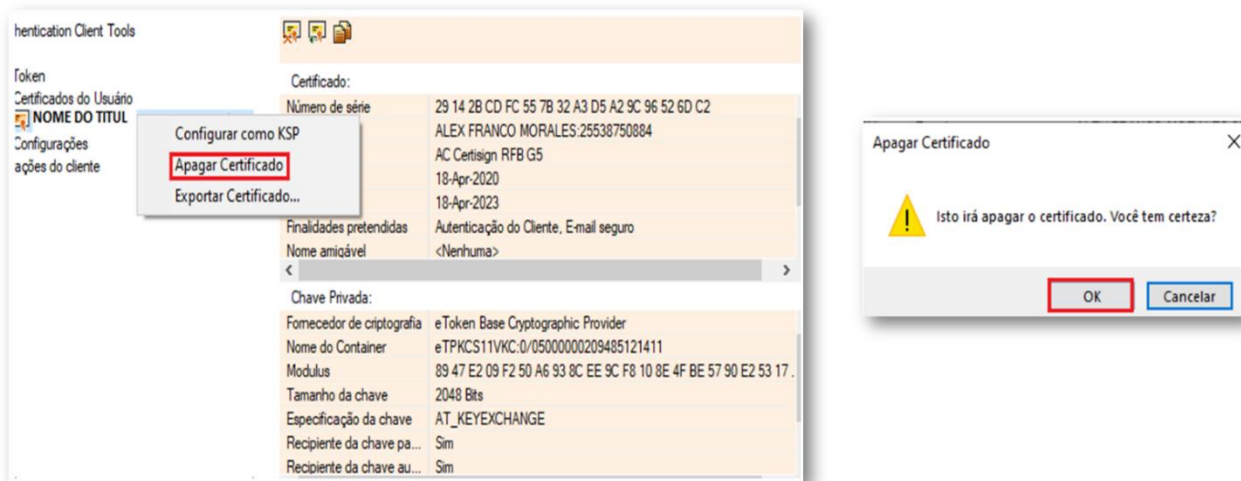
hentication Client Tools

Token
Certificados do Usuário
NOME DO TITUL
Configurações
ações do cliente

Configurar como KSP
Apagar Certificado
Exportar Certificado...

Certificado:

| | |
|---|---|
| Número de série | 29 14 2B CD FC 55 7B 32 A3 D5 A2 9C 96 52 6D C2 |
| | ALEX FRANCO MORALES:25538750884 |
| | AC Certisign RFB G5 |
| | 18-Apr-2020 |
| | 18-Apr-2023 |
| Finalidades pretendidas | Autenticação do Cliente, E-mail seguro |
| Nome amigável | <Nenhuma> |

Chave Privada:

| | |
|---|---|
| Fornecedor de criptografia | eToken Base Cryptographic Provider |
| Nome do Container | eTPKCS11VKC:0/05000000209485121411 |
| Modulus | 89 47 E2 09 F2 50 A6 93 8C EE 9C F8 10 8E 4F BE 57 90 E2 53 17 . |
| Tamanho da chave | 2048 Bits |
| Especificação da chave | AT_KEYEXCHANGE |
| Recipiente da chave pa... | Sim |
| Recipiente da chave au... | Sim |

Apagar Certificado
Isto irá apagar o certificado. Você tem certeza?
OK
Cancelar